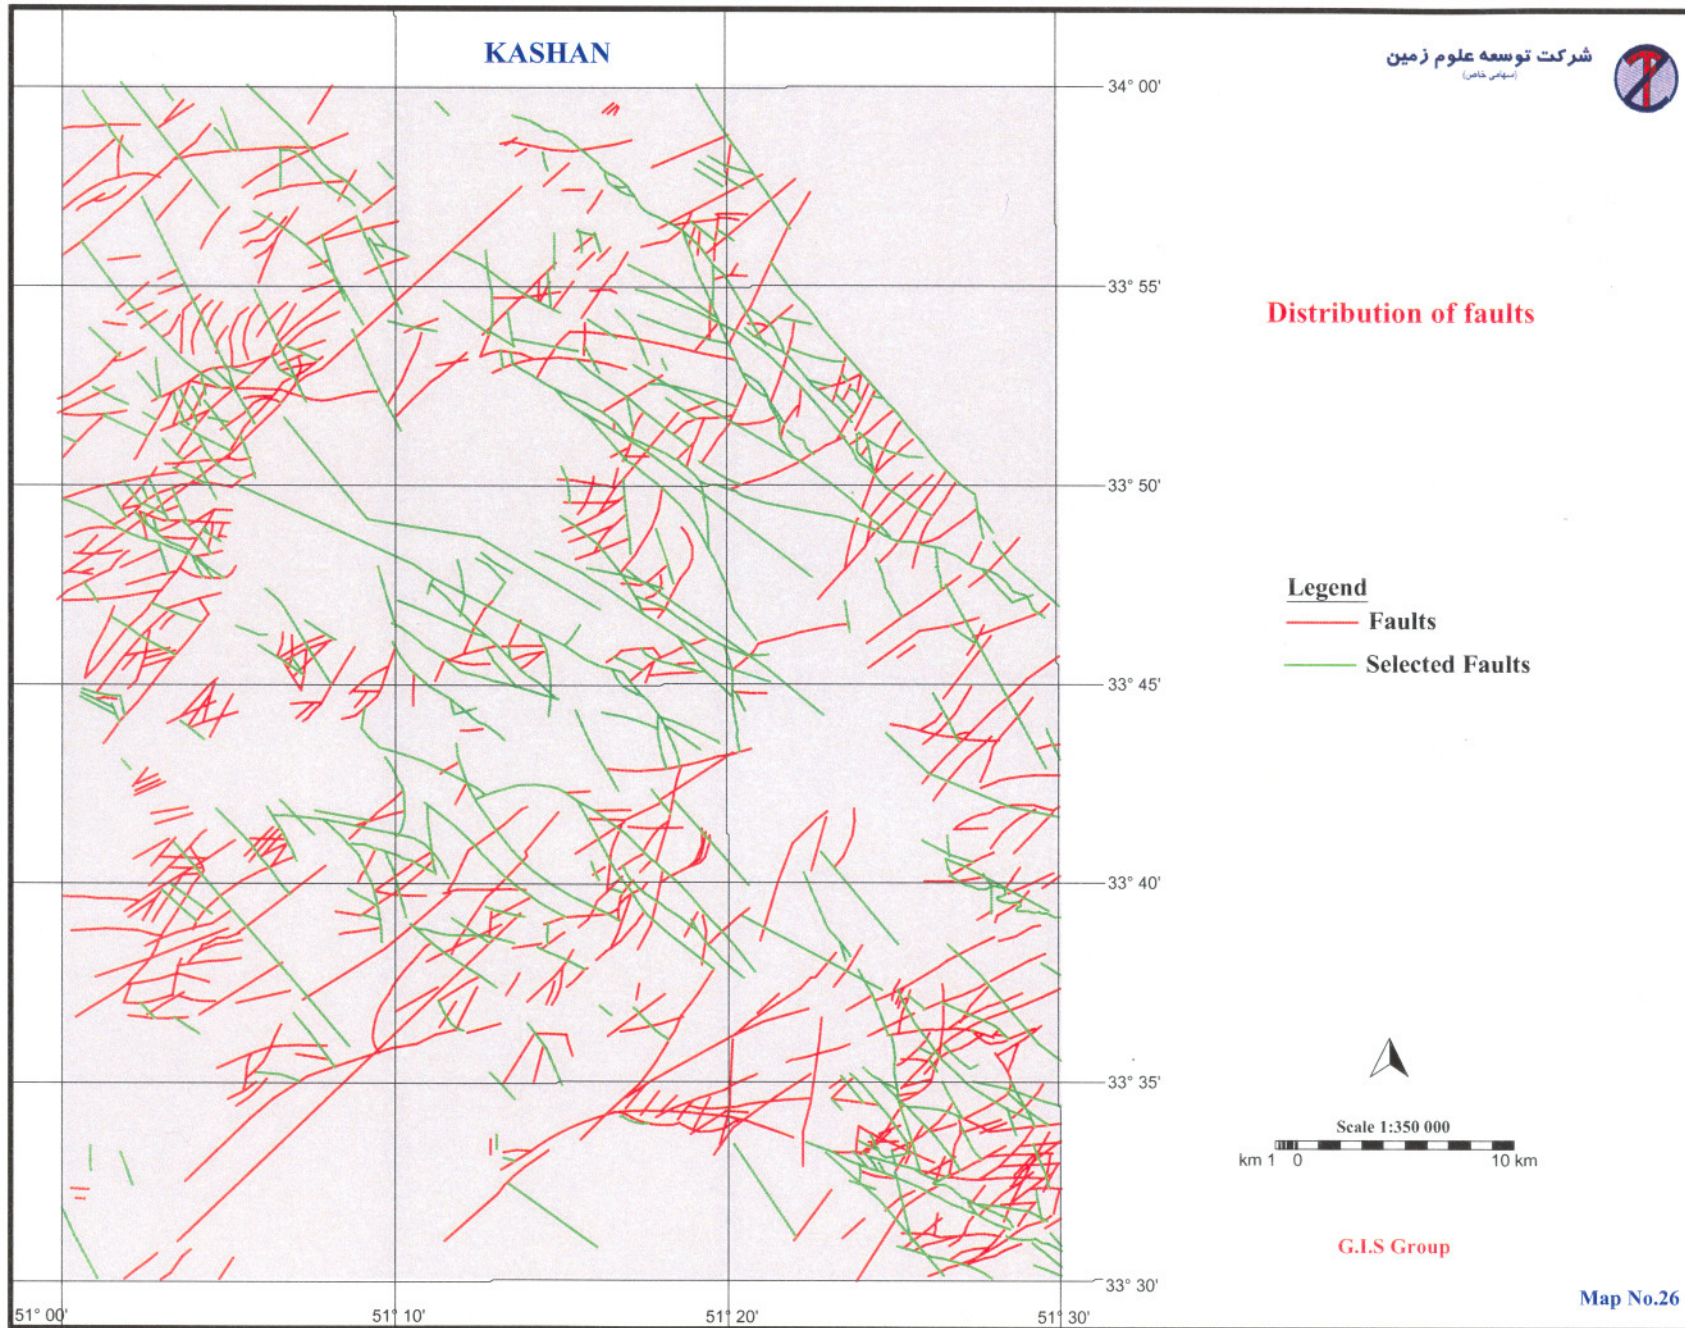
KASHAN

شرکت توسعه علوم زمین
(سهامی خاص)

34° 00'
33° 55'
33° 50'
33° 45'
33° 40'
33° 35'
33° 30'

51° 00'
51° 10'
51° 20'
51° 30'

Distribution of faults

Legend
Faults
Selected Faults

Scale 1:350 000
km 1 0 10 km

G.I.S Group

Map No.26